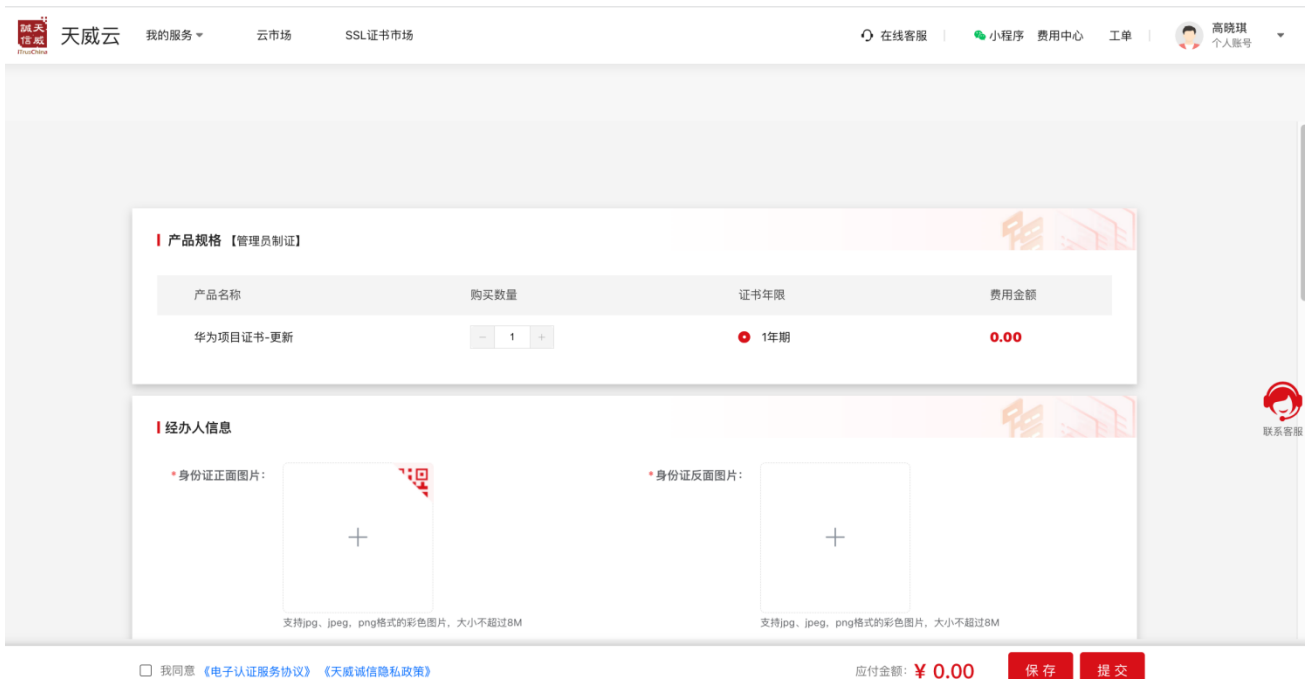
诚天信威 iTrusChina 天威云 我的服务 云市场 SSL证书市场 在线客服 小程序 费用中心 工单 高晓琪 个人账号

产品规格【管理员制证】

| 产品名称 | 购买数量 | 证书年限 | 费用金额 |
|---|---|---|---|
| 华为项目证书-更新 | − 1 + | 1年期 | 0.00 |

经办人信息

*身份证正面图片：
+
支持jpg、jpeg、png格式的彩色图片，大小不超过8M

*身份证反面图片：
+
支持jpg、jpeg、png格式的彩色图片，大小不超过8M

联系客服

我同意《电子认证服务协议》《天威诚信隐私政策》 应付金额：¥ 0.00 保存 提交